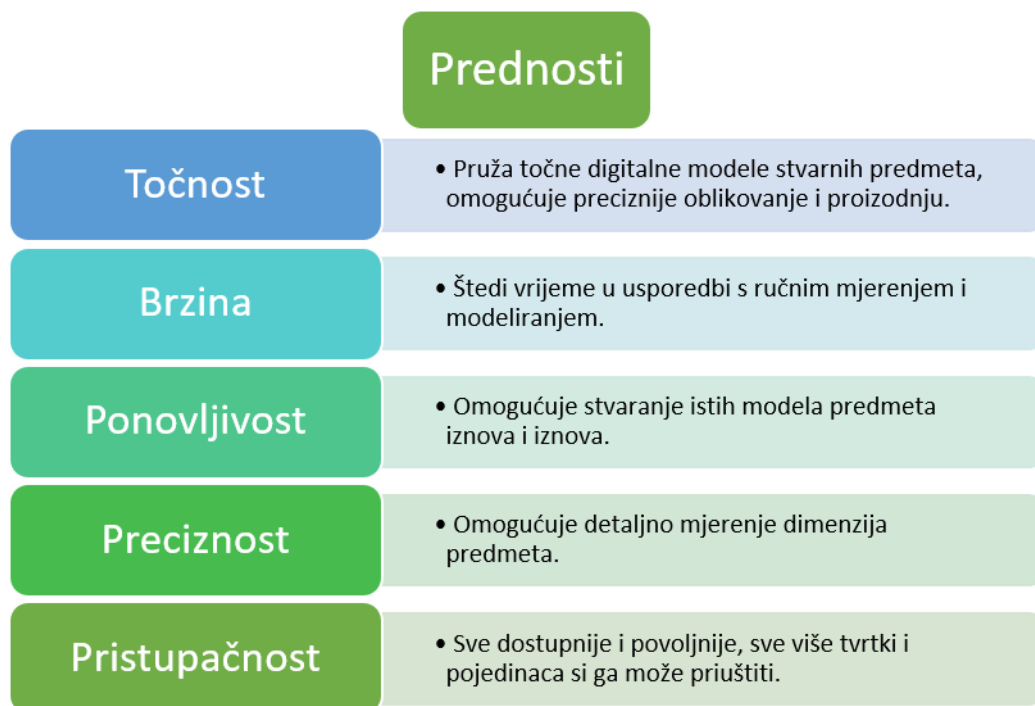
Prednosti

Točnost

• Pruža točne digitalne modele stvarnih predmeta, omogućuje preciznije oblikovanje i proizodnju.

Brzina

• Štedi vrijeme u usporedbi s ručnim mjerenjem i modeliranjem.

Ponovljivost

• Omogućuje stvaranje istih modela predmeta iznova i iznova.

Preciznost

• Omogućuje detaljno mjerenje dimenzija predmeta.

Pristupačnost

• Sve dostupnije i povoljnije, sve više tvrtki i pojedinaca si ga može priuštiti.